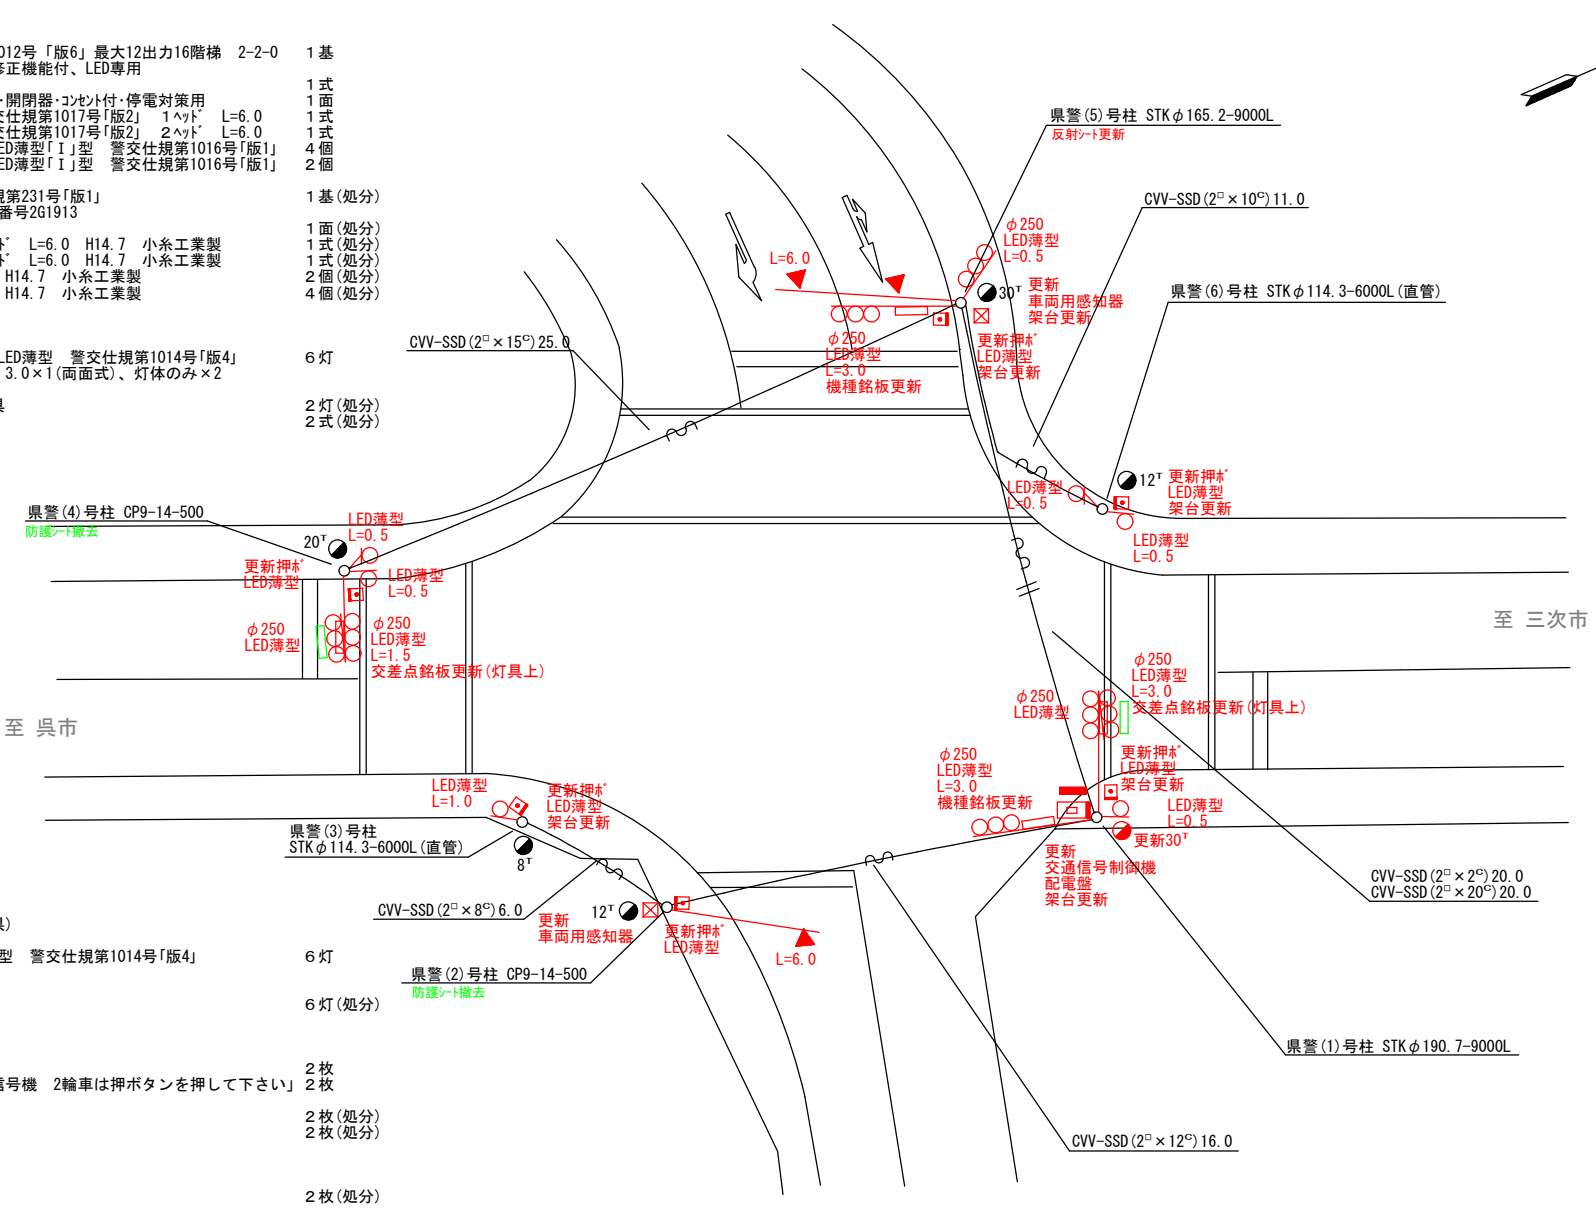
012号「版6」最大12出力16階梯　2-2-0　1基
修正機能付、LED専用
1式
・開閉器・ｺﾝｾﾝﾄ付・停電対策用　1面
交仕規第1017号「版2」　1ﾍｯﾄﾞ　L=6.0　1式
交仕規第1017号「版2」　2ﾍｯﾄﾞ　L=6.0　1式
ED薄型「Ⅰ」型　警交仕規第1016号「版1」　4個
ED薄型「Ⅰ」型　警交仕規第1016号「版1」　2個

規第231号「版1」　1基(処分)
番号2G1913
1面(処分)
ﾄﾞ　L=6.0　H14.7　小糸工業製　1式(処分)
ﾄﾞ　L=6.0　H14.7　小糸工業製　1式(処分)
H14.7　小糸工業製　2個(処分)
H14.7　小糸工業製　4個(処分)

LED薄型　警交仕規第1014号「版4」　6灯
3.0×1(両面式)、灯体のみ×2

2灯(処分)
2式(処分)

県警(5)号柱　STKφ165.2-9000L
反射ｼｰﾄ更新
CVV-SSD(2□×10C)11.0
県警(6)号柱　STKφ114.3-6000L(直管)
φ250
LED薄型
L=0.5
L=6.0
30T
更新
車両用感知器
架台更新
CVV-SSD(2□×15C)25.0
φ250
LED薄型
L=3.0
機種銘板更新
更新押ﾎﾞ
LED薄型
架台更新
LED薄型
L=0.5
12T
更新押ﾎﾞ
LED薄型
架台更新
LED薄型
L=0.5
県警(4)号柱　CP9-14-500
防護ｼｰﾄ撤去
LED薄型
L=0.5
20T
更新押ﾎﾞ
LED薄型
LED薄型
L=0.5
φ250
LED薄型
φ250
LED薄型
L=1.5
交差点銘板更新(灯具上)
至　三次市
至　呉市
φ250
LED薄型
L=3.0
交差点銘板更新(灯具上)
φ250
LED薄型
φ250
LED薄型
L=3.0
機種銘板更新
更新押ﾎﾞ
LED薄型
架台更新
LED薄型
L=0.5
更新30T
LED薄型
L=1.0
更新押ﾎﾞ
LED薄型
架台更新
県警(3)号柱
STKφ114.3-6000L(直管)
8T
更新
交通信号制御機
配電盤
架台更新
CVV-SSD(2□×2C)20.0
CVV-SSD(2□×20C)20.0
CVV-SSD(2□×8C)6.0
12T
更新
車両用感知器
更新押ﾎﾞ
LED薄型
L=6.0
型　警交仕規第1014号「版4」　6灯
県警(2)号柱　CP9-14-500
防護ｼｰﾄ撤去
6灯(処分)
県警(1)号柱　STKφ190.7-9000L
2枚
号機　2輪車は押ボタンを押して下さい」　2枚
2枚(処分)
2枚(処分)
CVV-SSD(2□×12C)16.0
2枚(処分)